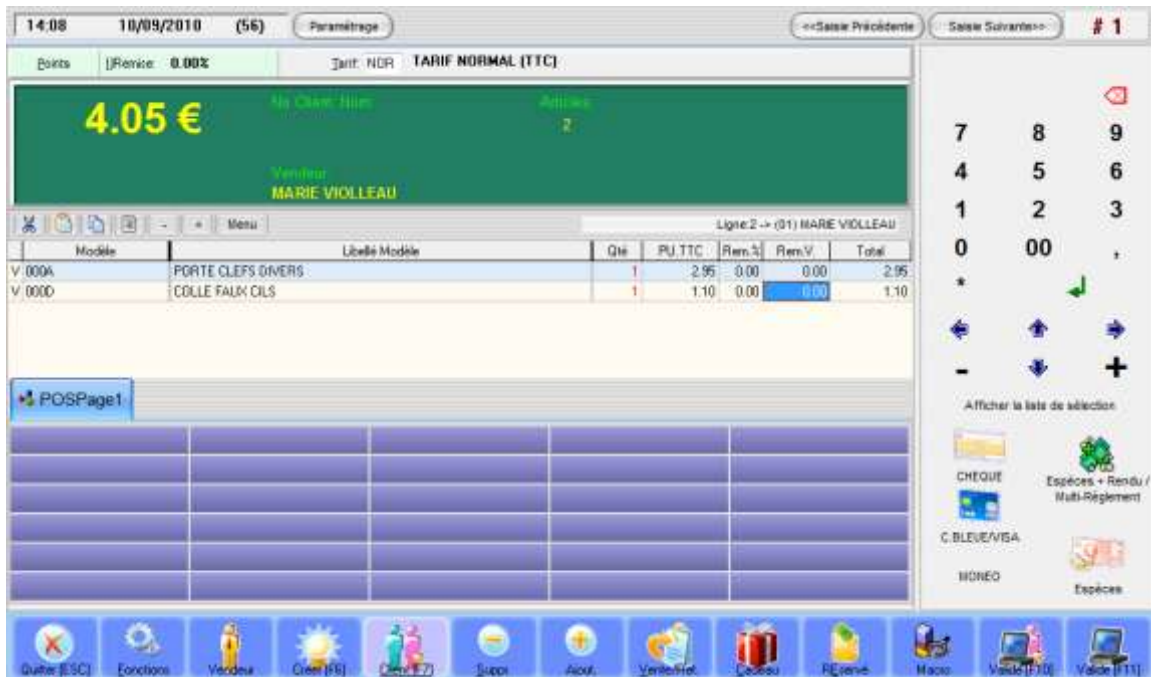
14:08 10/09/2010 (56) Paramétrage

<<Saisie Précédente Saisie Suivante>> # 1

Points Remise 0.00% Tarif NOR TARIF NORMAL (TTC)

4.05 €

No Client Nom

Articles
2

Vendeur
MARIE VIOLLEAU

Menu

Ligne 2 -> (01) MARIE VIOLLEAU

| | Modèle | Libellé Modèle | Qté | PU.TTC | Rem.% | Rem.V. | Total |
|---|---|---|---|---|---|---|---|
| V | 000A | PORTE CLEFS DIVERS | 1 | 2.95 | 0.00 | 0.00 | 2.95 |
| V | 000D | COLLE FAUX CILS | 1 | 1.10 | 0.00 | 0.00 | 1.10 |

POSPage1

7 8 9
4 5 6
1 2 3
0 00 ,
*
- +

Afficher la liste de sélection

CHEQUE
Espèces + Rendu / Multi-Règlement
C.BLEUE/VISA
MONEO
Espèces

Quitter [ESC] Fonctions Vendeur Créer [F6] Client [F7] Suppr. Ajout. Vente/Ret. Cadeau REservé Macro Valide [F10] Valide [F11]